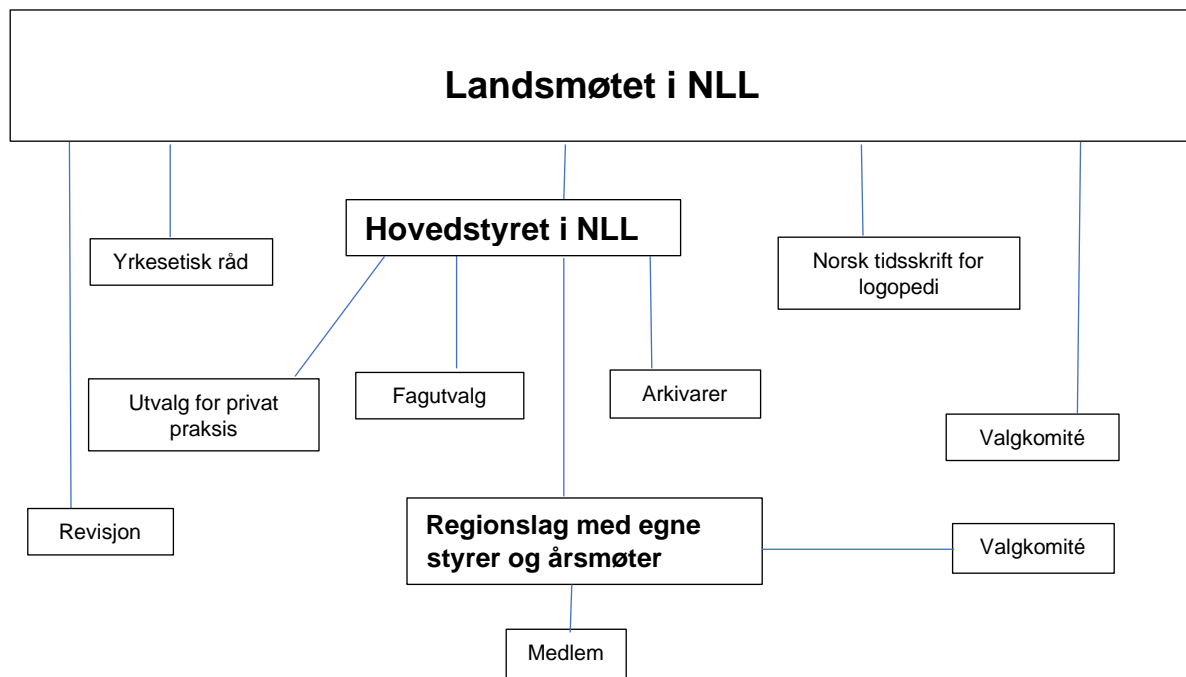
Landsmøtet i NLL

Hovedstyret i NLL

Yrkesetisk råd

Norsk tidsskrift for logopedi

Utvalg for privat praksis

Fagutvalg

Arkivarer

Valgkomité

Revisjon

Regionslag med egne styrer og årsmøter

Valgkomité

Medlem